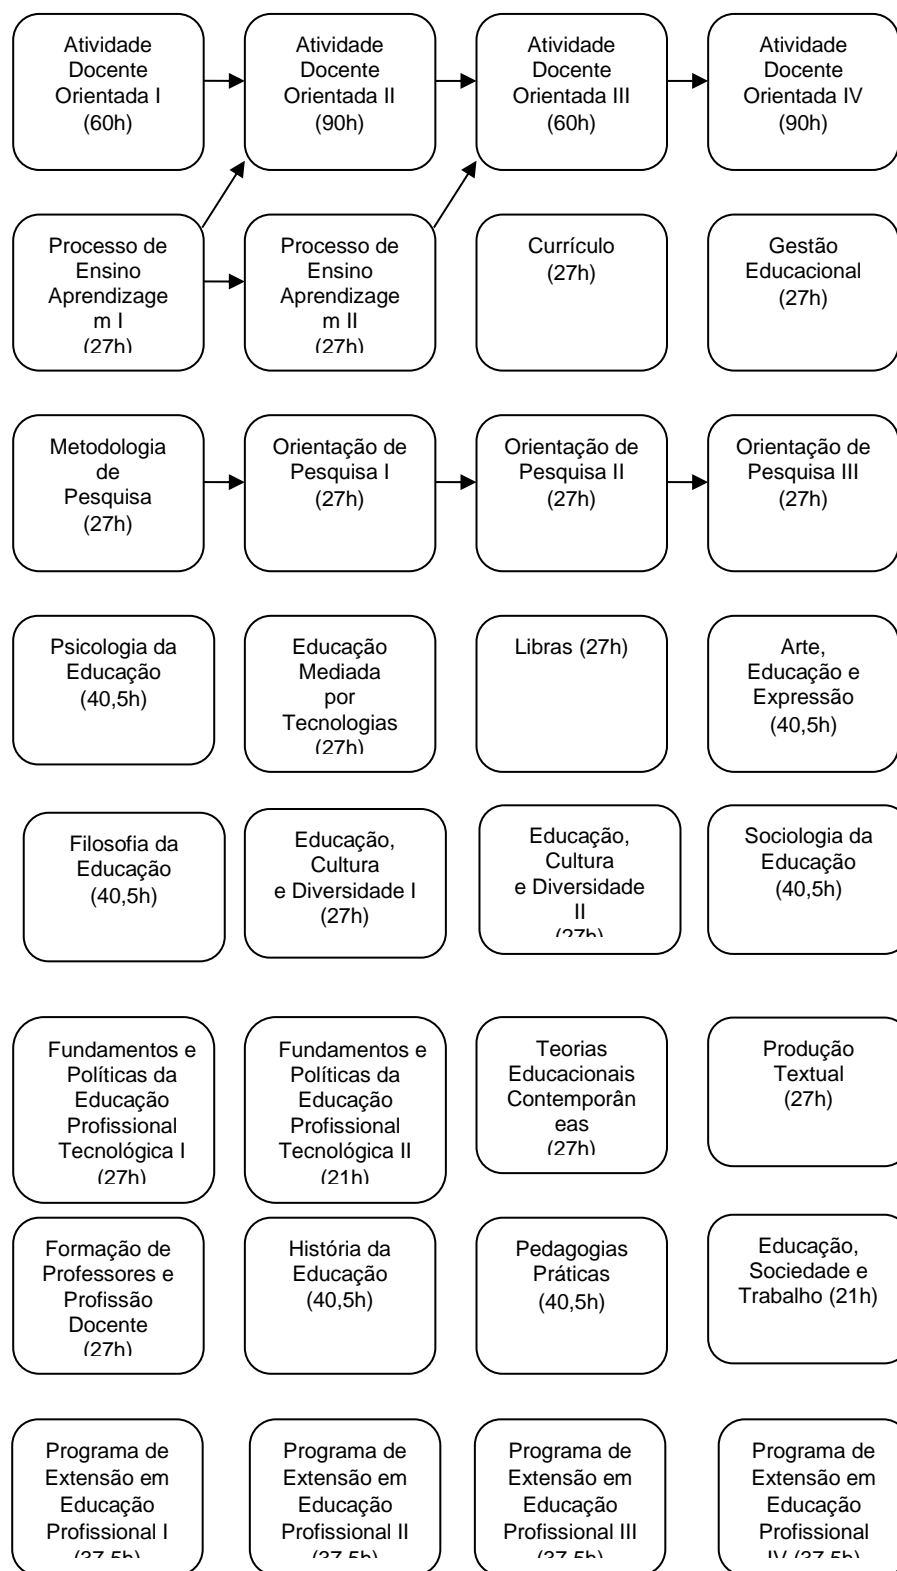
Atividade Docente Orientada I (60h)

Atividade Docente Orientada II (90h)

Atividade Docente Orientada III (60h)

Atividade Docente Orientada IV (90h)

Processo de Ensino Aprendizage m I (27h)

Processo de Ensino Aprendizage m II (27h)

Currículo (27h)

Gestão Educacional (27h)

Metodologia de Pesquisa (27h)

Orientação de Pesquisa I (27h)

Orientação de Pesquisa II (27h)

Orientação de Pesquisa III (27h)

Psicologia da Educação (40,5h)

Educação Mediada por Tecnologias (27h)

Libras (27h)

Arte, Educação e Expressão (40,5h)

Filosofia da Educação (40,5h)

Educação, Cultura e Diversidade I (27h)

Educação, Cultura e Diversidade II (27h)

Sociologia da Educação (40,5h)

Fundamentos e Políticas da Educação Profissional Tecnológica I (27h)

Fundamentos e Políticas da Educação Profissional Tecnológica II (21h)

Teorias Educacionais Contemporân eas (27h)

Produção Textual (27h)

Formação de Professores e Profissão Docente (27h)

História da Educação (40,5h)

Pedagogias Práticas (40,5h)

Educação, Sociedade e Trabalho (21h)

Programa de Extensão em Educação Profissional I (37,5h)

Programa de Extensão em Educação Profissional II (37,5h)

Programa de Extensão em Educação Profissional III (37,5h)

Programa de Extensão em Educação Profissional IV (37,5h)